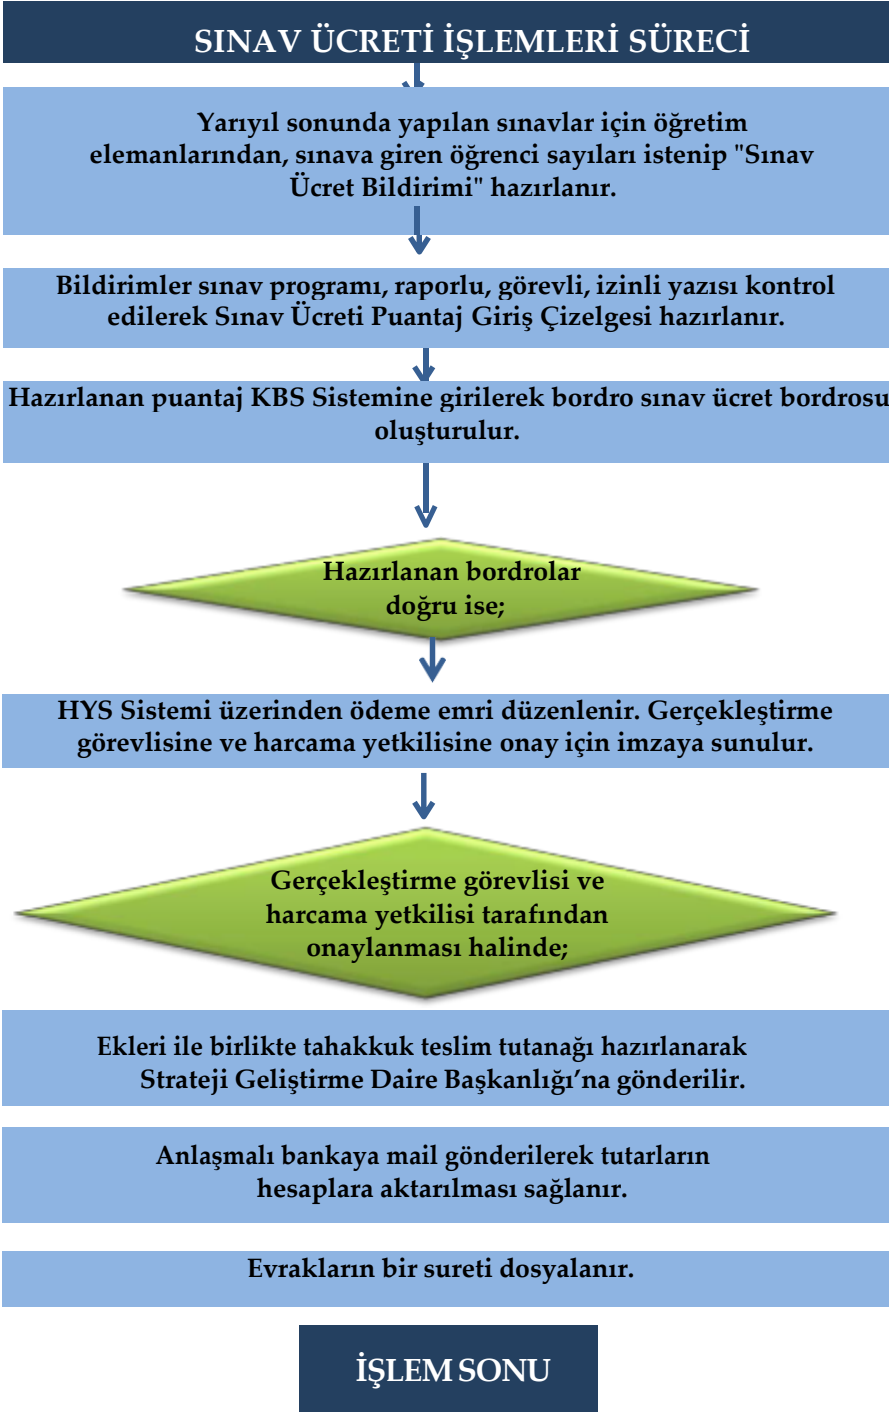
SINAV ÜCRETİ İŞLEMLERİ SÜRECİ

Yarıyıl sonunda yapılan sınavlar için öğretim elemanlarından, sınava giren öğrenci sayıları istenip "Sınav Ücret Bildirimi" hazırlanır.

Bildirimler sınav programı, raporlu, görevli, izinli yazısı kontrol edilerek Sınav Ücreti Puantaj Giriş Çizelgesi hazırlanır.

Hazırlanan puantaj KBS Sistemine girilerek bordro sınav ücret bordrosu oluşturulur.

Hazırlanan bordrolar doğru ise;

HYS Sistemi üzerinden ödeme emri düzenlenir. Gerçekleştirme görevlisine ve harcama yetkilisine onay için imzaya sunulur.

Gerçekleştirme görevlisi ve harcama yetkilisi tarafından onaylanması halinde;

Ekleri ile birlikte tahakkuk teslim tutanağı hazırlanarak Strateji Geliştirme Daire Başkanlığı'na gönderilir.

Anlaşmalı bankaya mail gönderilerek tutarların hesaplara aktarılması sağlanır.

Evrakların bir sureti dosyalanır.

İŞLEM SONU